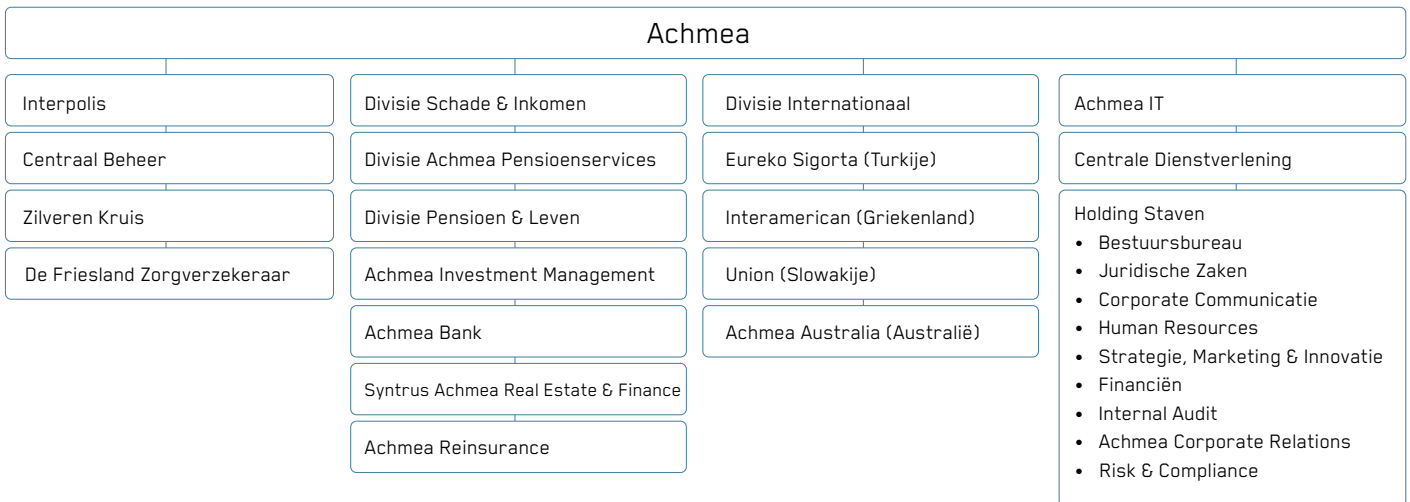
Achmea

Interpolis

Centraal Beheer

Zilveren Kruis

De Friesland Zorgverzekeraar

Divisie Schade & Inkomen

Divisie Achmea Pensioenservices

Divisie Pensioen & Leven

Achmea Investment Management

Achmea Bank

Syntrus Achmea Real Estate & Finance

Achmea Reinsurance

Divisie Internationaal

Eureko Sigorta (Turkije)

Interamerican (Griekenland)

Union (Slowakije)

Achmea Australia (Australië)

Achmea IT

Centrale Dienstverlening

Holding Staven
- Bestuursbureau
- Juridische Zaken
- Corporate Communicatie
- Human Resources
- Strategie, Marketing & Innovatie
- Financiën
- Internal Audit
- Achmea Corporate Relations
- Risk & Compliance